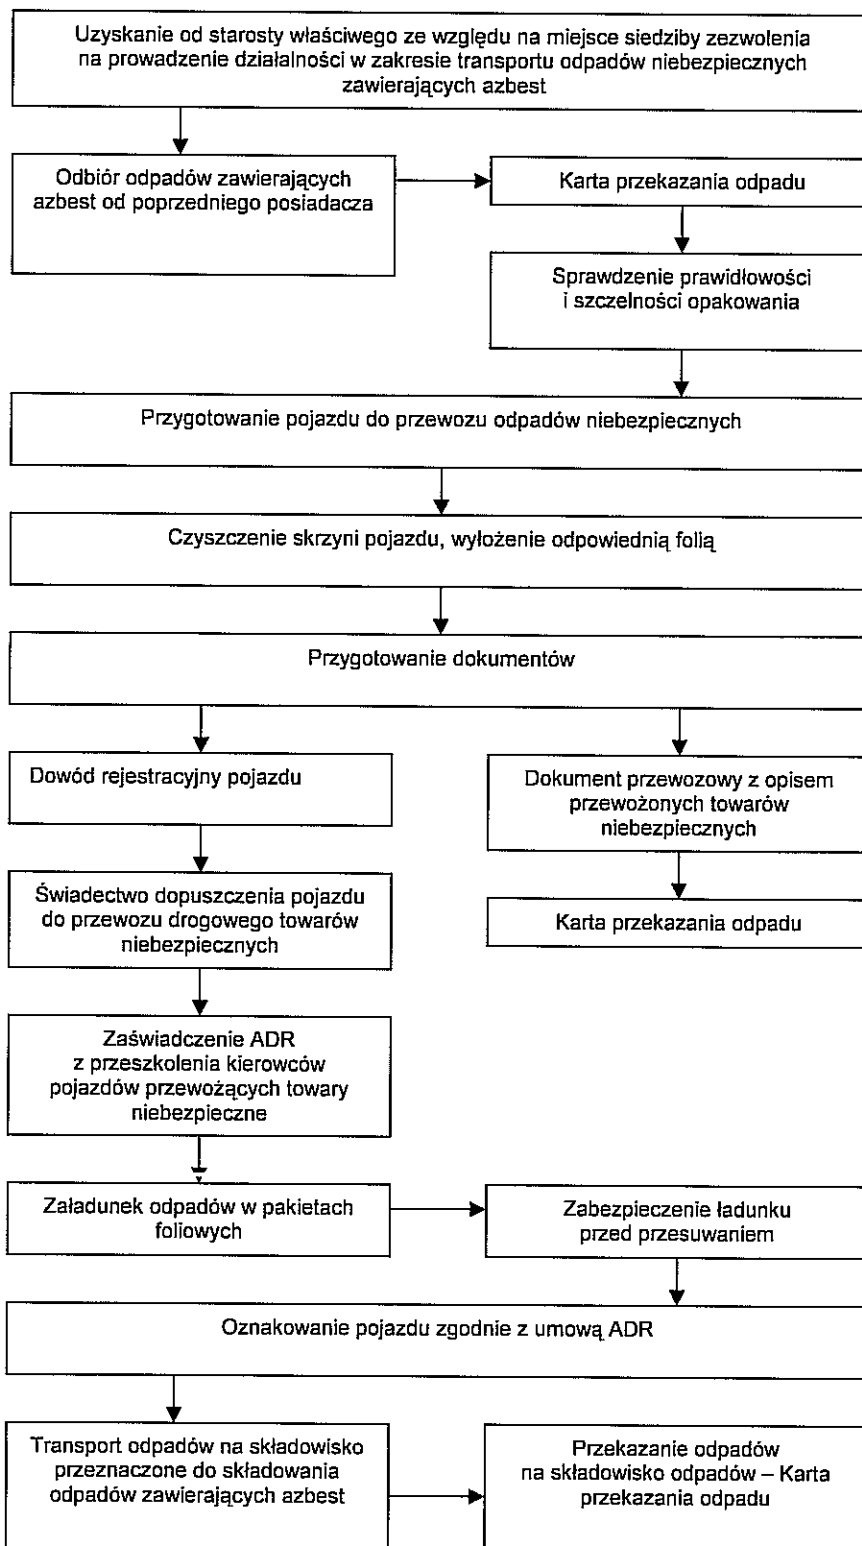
Uzyskanie od starosty właściwego ze względu na miejsce siedziby zezwolenia na prowadzenie działalności w zakresie transportu odpadów niebezpiecznych zawierających azbest

Odbiór odpadów zawierających azbest od poprzedniego posiadacza

Karta przekazania odpadu

Sprawdzenie prawidłowości i szczelności opakowania

Przygotowanie pojazdu do przewozu odpadów niebezpiecznych

Czyszczenie skrzyni pojazdu, wyłożenie odpowiednią folią

Przygotowanie dokumentów

Dowód rejestracyjny pojazdu

Dokument przewozowy z opisem przewożonych towarów niebezpiecznych

Świadectwo dopuszczenia pojazdu do przewozu drogowego towarów niebezpiecznych

Karta przekazania odpadu

Zaświadczenie ADR z przeszkolenia kierowców pojazdów przewożących towary niebezpieczne

Załadunek odpadów w pakietach foliowych

Zabezpieczenie ładunku przed przesuwaniem

Oznakowanie pojazdu zgodnie z umową ADR

Transport odpadów na składowisko przeznaczone do składowania odpadów zawierających azbest

Przekazanie odpadów na składowisko odpadów – Karta przekazania odpadu